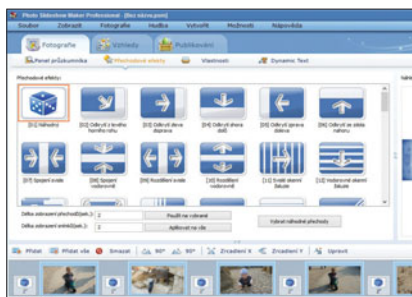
Photo Slideshow Maker Professional - [Bez názvu.psm]

Soubor Zobrazit Fotografie Hudba Vytvořit Možnosti Nápověda

Fotografie Vzhledy Publikování

Panel průzkumníka Přechodové efekty Vlastnosti Dynamic Text

Přechodové efekty:

[01] Náhodný
[02] Odkrytí z levého horního rohu
[03] Odkrytí zleva doprava
[04] Odkrytí shora dolů
[05] Odkrytí zprava doleva
[06] Odkrytí ze zdola nahoru
[07] Spojení svislé
[08] Spojení vodorovné
[09] Rozdělení svislé
[10] Rozdělení vodorovné
[11] Svislé závěsné žaluzie
[12] Vodorovné závěsné žaluzie

Délka zobrazení přechodů(sek.): 2 Použít na vybrané
Délka zobrazení snímků(sek.): 2 Aplikovat na vše
Vybrat náhodné přechody

Přidat Přidat vše Smazat 90° 90° Zrcadlení X Zrcadlení Y Upravit